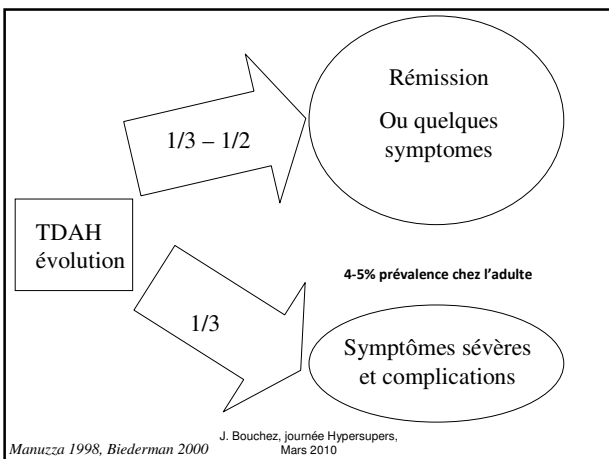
TDAH évolution

1/3 – 1/2

Rémission

Ou quelques symptomes

4-5% prévalence chez l'adulte

1/3

Symptômes sévères et complications

Manuzza 1998, Biederman 2000

J. Bouchez, journée Hypersupers, Mars 2010